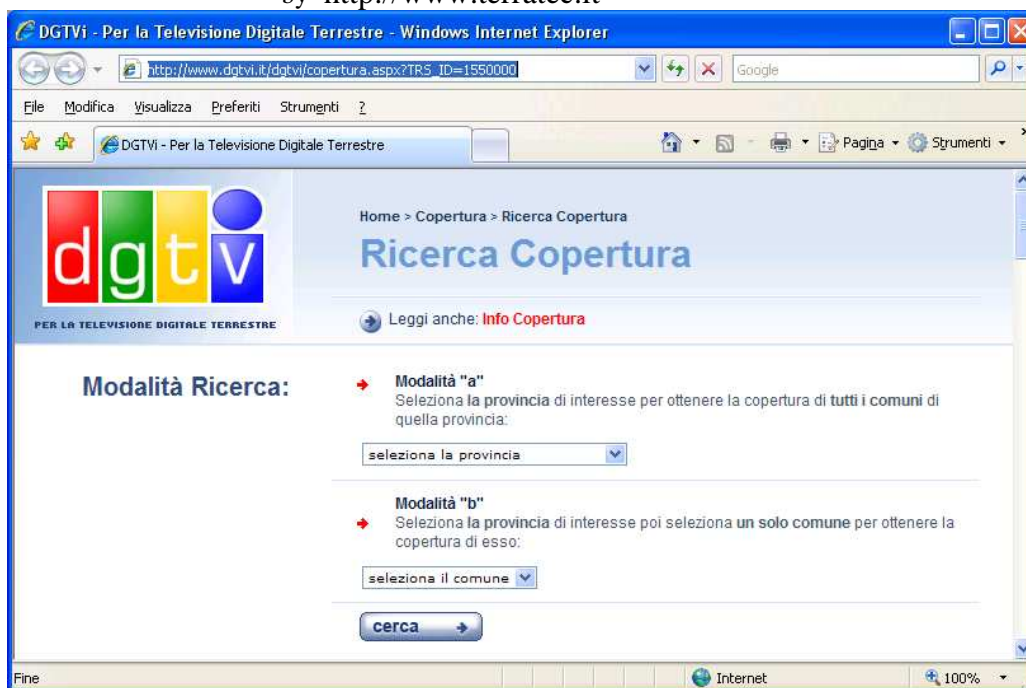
by http://www.terratec.it

DGTVi - Per la Televisione Digitale Terrestre - Windows Internet Explorer

http://www.dgtvi.it/dgtvi/copertura.aspx?TRS_ID=1550000

Google

File Modifica Visualizza Preferiti Strumenti ?

DGTVi - Per la Televisione Digitale Terrestre

Pagina Strumenti

dgtv

PER LA TELEVISIONE DIGITALE TERRESTRE

Home > Copertura > Ricerca Copertura

Ricerca Copertura

Leggi anche: Info Copertura

Modalità Ricerca:

Modalità "a"
Seleziona la provincia di interesse per ottenere la copertura di tutti i comuni di quella provincia:

seleziona la provincia

Modalità "b"
Seleziona la provincia di interesse poi seleziona un solo comune per ottenere la copertura di esso:

seleziona il comune

cerca

Fine

Internet

100%